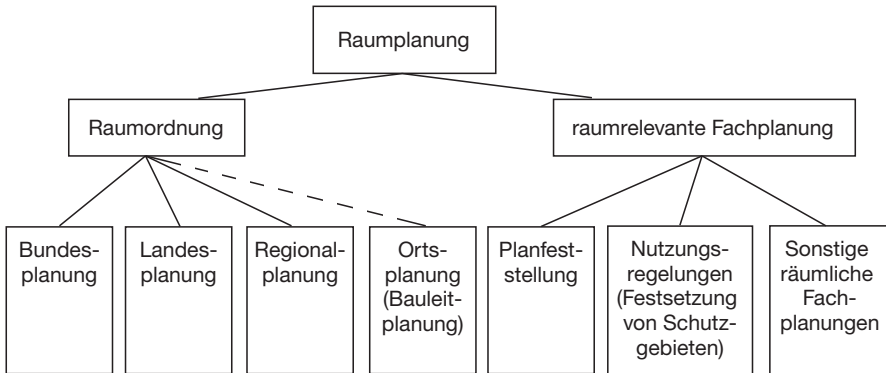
Raumplanung

Raumordnung

raumrelevante Fachplanung

Bundesplanung

Landesplanung

Regionalplanung

Ortsplanung (Bauleitplanung)

Planfeststellung

Nutzungsregelungen (Festsetzung von Schutzgebieten)

Sonstige räumliche Fachplanungen